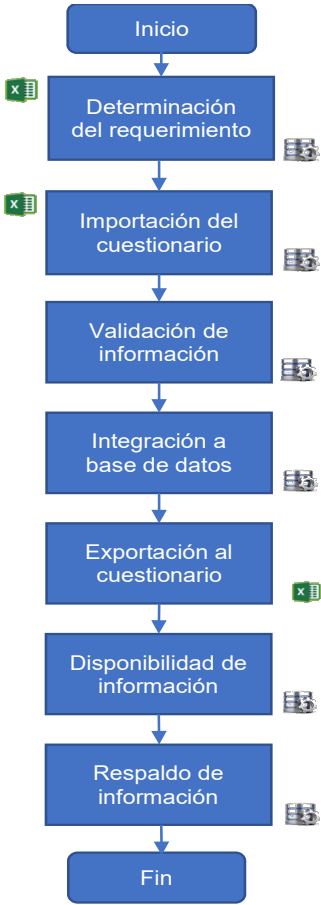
Inicio

Determinación del requerimiento

Importación del cuestionario

Validación de información

Integración a base de datos

Exportación al cuestionario

Disponibilidad de información

Respaldo de información

Fin